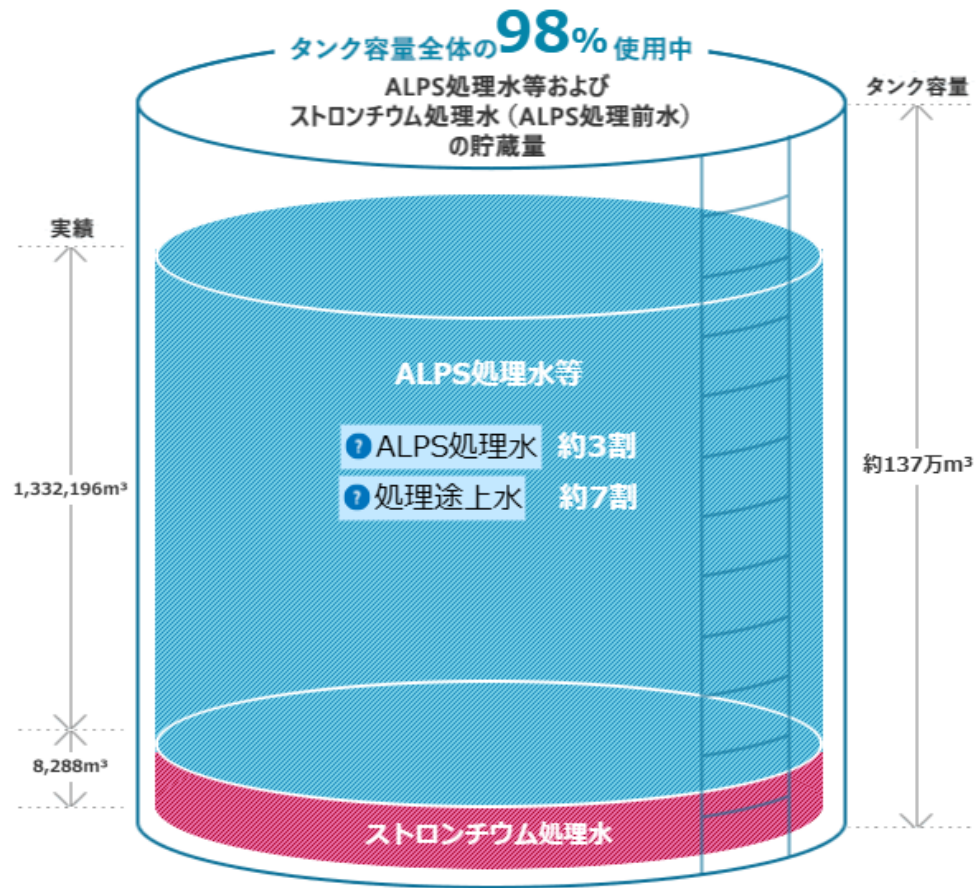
タンク容量全体の98%使用中

ALPS処理水等および
ストロンチウム処理水（ALPS処理前水）
の貯蔵量

タンク容量

実績

ALPS処理水等

ALPS処理水 約3割

処理途上水 約7割

1,332,196m³

約137万m³

8,288m³

ストロンチウム処理水